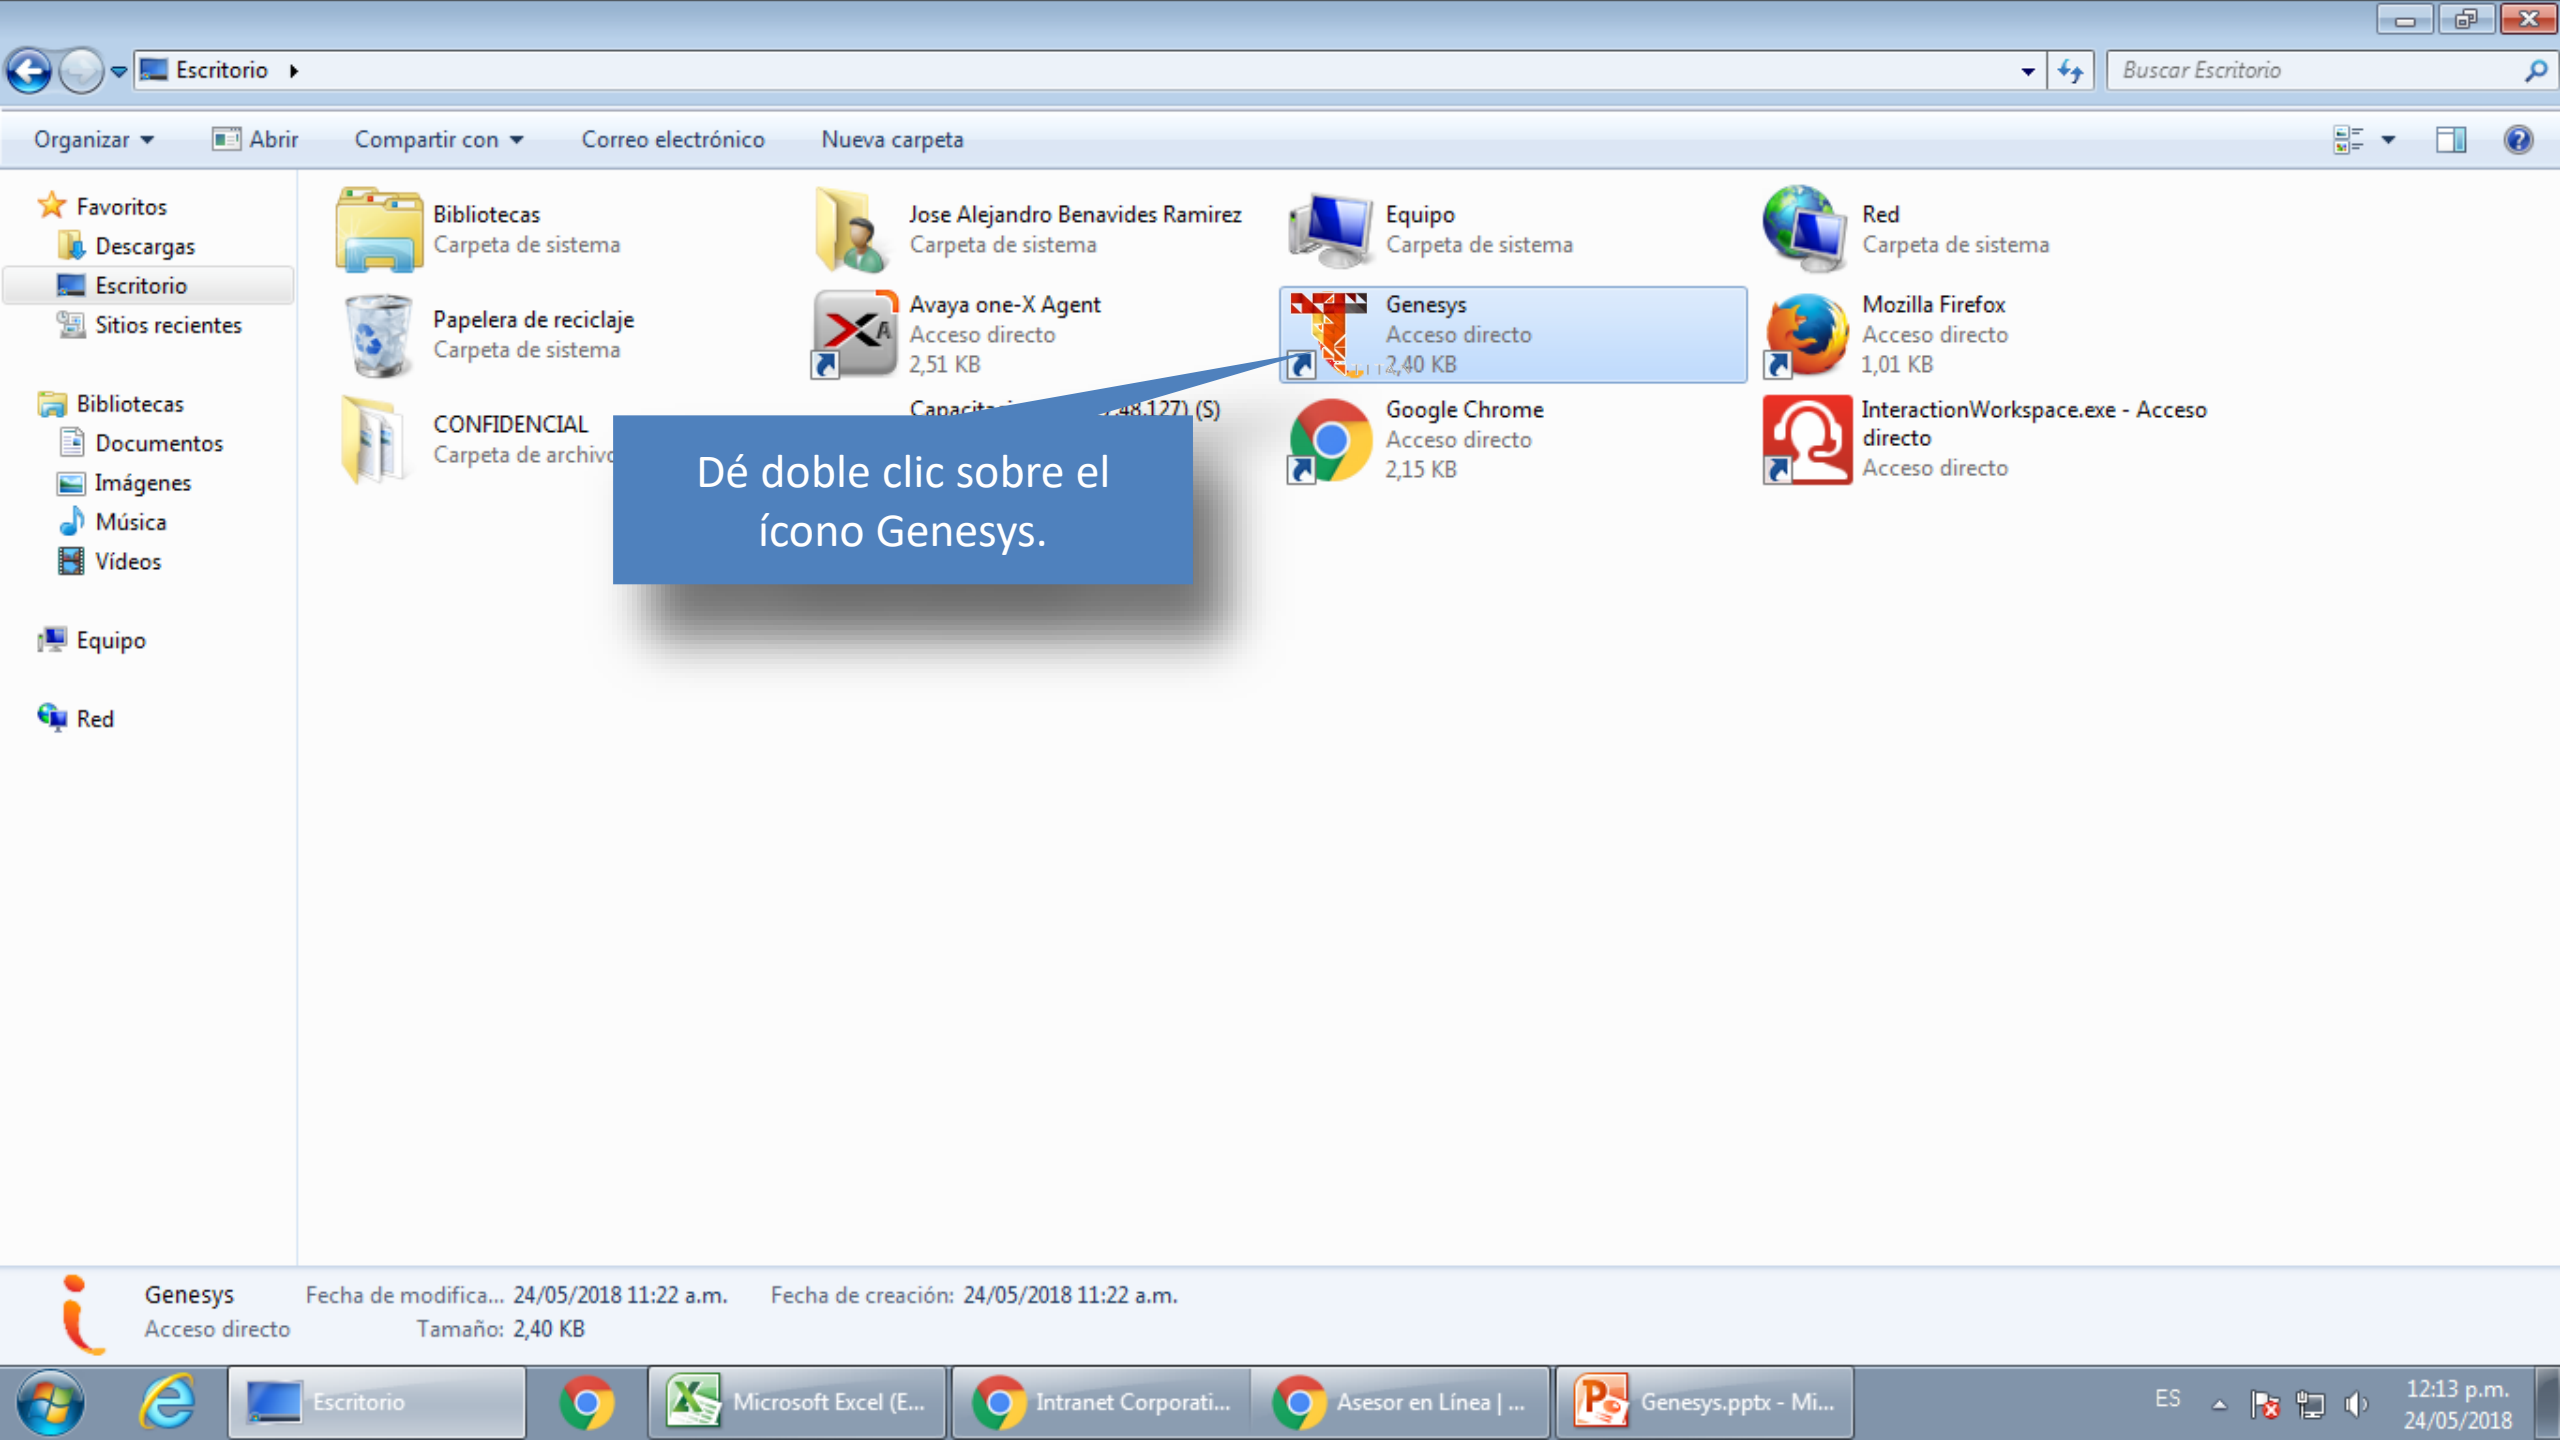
Escritorio ▸

Buscar Escritorio

Organizar ▾ Abrir Compartir con ▾ Correo electrónico Nueva carpeta

Favoritos
Descargas
Escritorio
Sitios recientes

Bibliotecas
Documentos
Imágenes
Música
Vídeos

Equipo

Red

Bibliotecas
Carpeta de sistema

Jose Alejandro Benavides Ramirez
Carpeta de sistema

Equipo
Carpeta de sistema

Red
Carpeta de sistema

Papelera de reciclaje
Carpeta de sistema

Avaya one-X Agent
Acceso directo
2,51 KB

Genesys
Acceso directo
2,40 KB

Mozilla Firefox
Acceso directo
1,01 KB

CONFIDENCIAL
Carpeta de archivo

Capacit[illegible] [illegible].48.127) (S)

Google Chrome
Acceso directo
2,15 KB

InteractionWorkspace.exe - Acceso directo
Acceso directo

Dé doble clic sobre el ícono Genesys.

Genesys Fecha de modifica... 24/05/2018 11:22 a.m. Fecha de creación: 24/05/2018 11:22 a.m.
Acceso directo Tamaño: 2,40 KB

Escritorio Microsoft Excel (E... Intranet Corporati... Asesor en Línea | ... Genesys.pptx - Mi... ES 12:13 p.m. 24/05/2018